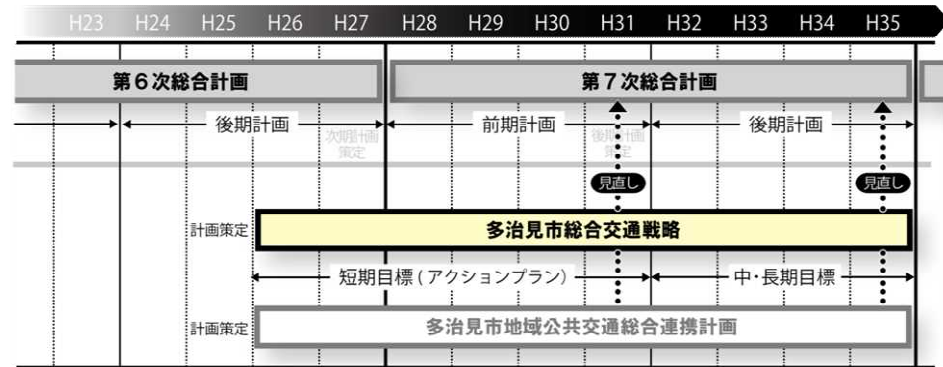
H23 H24 H25 H26 H27 H28 H29 H30 H31 H32 H33 H34 H35

第６次総合計画

第７次総合計画

後期計画

次期計画策定

前期計画

後期計画策定

後期計画

見直し

見直し

計画策定

多治見市総合交通戦略

短期目標（アクションプラン）

中・長期目標

計画策定

多治見市地域公共交通総合連携計画